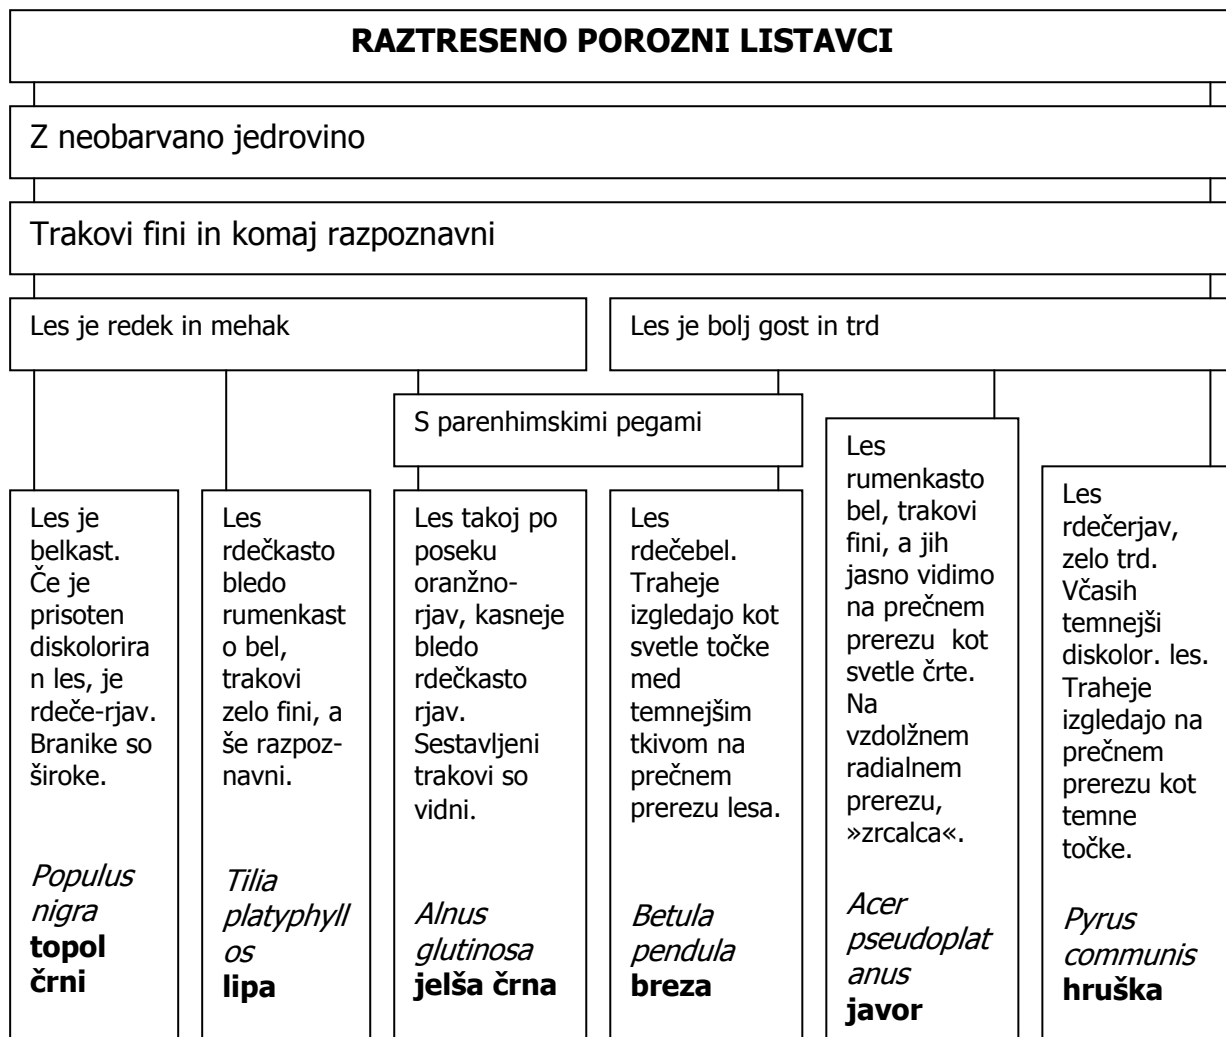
RAZTRESENO POROZNI LISTAVCI

Z neobarvano jedrovino

Trakovi fini in komaj razpoznavni

Les je redek in mehak

Les je bolj gost in trd

S parenhimskimi pegami

Les je belkast. Če je prisoten diskoloriran les, je rdeče-rjav. Branike so široke.

*Populus nigra* **topol črni**

Les rdečkasto bledo rumenkasto bel, trakovi zelo fini, a še razpoznavni.

*Tilia platyphyllos* **lipa**

Les takoj po poseku oranžno-rjav, kasneje bledo rdečkasto rjav. Sestavljeni trakovi so vidni.

*Alnus glutinosa* **jelša črna**

Les rdečebel. Traheje izgledajo kot svetle točke med temnejšim tkivom na prečnem prerezu lesa.

*Betula pendula* **breza**

Les rumenkasto bel, trakovi fini, a jih jasno vidimo na prečnem prerezu kot svetle črte. Na vzdolžnem radialnem prerezu, »zrcalca«.

*Acer pseudoplatanus* **javor**

Les rdečerjav, zelo trd. Včasih temnejši diskolor. les. Traheje izgledajo na prečnem prerezu kot temne točke.

*Pyrus communis* **hruška**